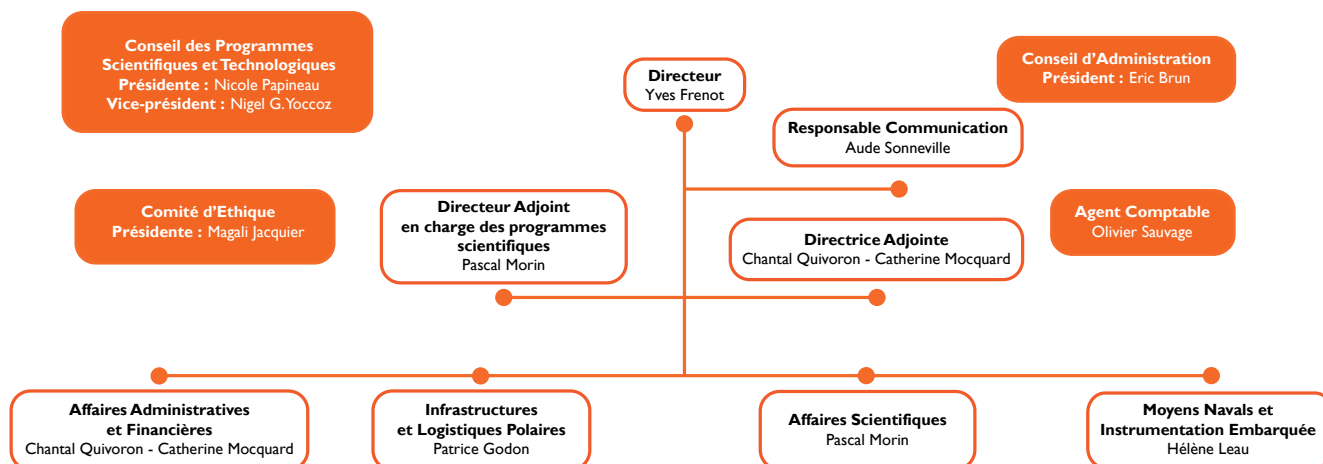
Conseil des Programmes Scientifiques et Technologiques
Présidente : Nicole Papineau
Vice-président : Nigel G.Yoccoz

Directeur
Yves Frenot

Conseil d'Administration
Président : Eric Brun

Responsable Communication
Aude Sonneville

Comité d'Ethique
Présidente : Magali Jacquier

Directeur Adjoint en charge des programmes scientifiques
Pascal Morin

Directrice Adjointe
Chantal Quivoron - Catherine Mocquard

Agent Comptable
Olivier Sauvage

Affaires Administratives et Financières
Chantal Quivoron - Catherine Mocquard

Infrastructures et Logistiques Polaires
Patrice Godon

Affaires Scientifiques
Pascal Morin

Moyens Navals et Instrumentation Embarquée
Hélène Leau